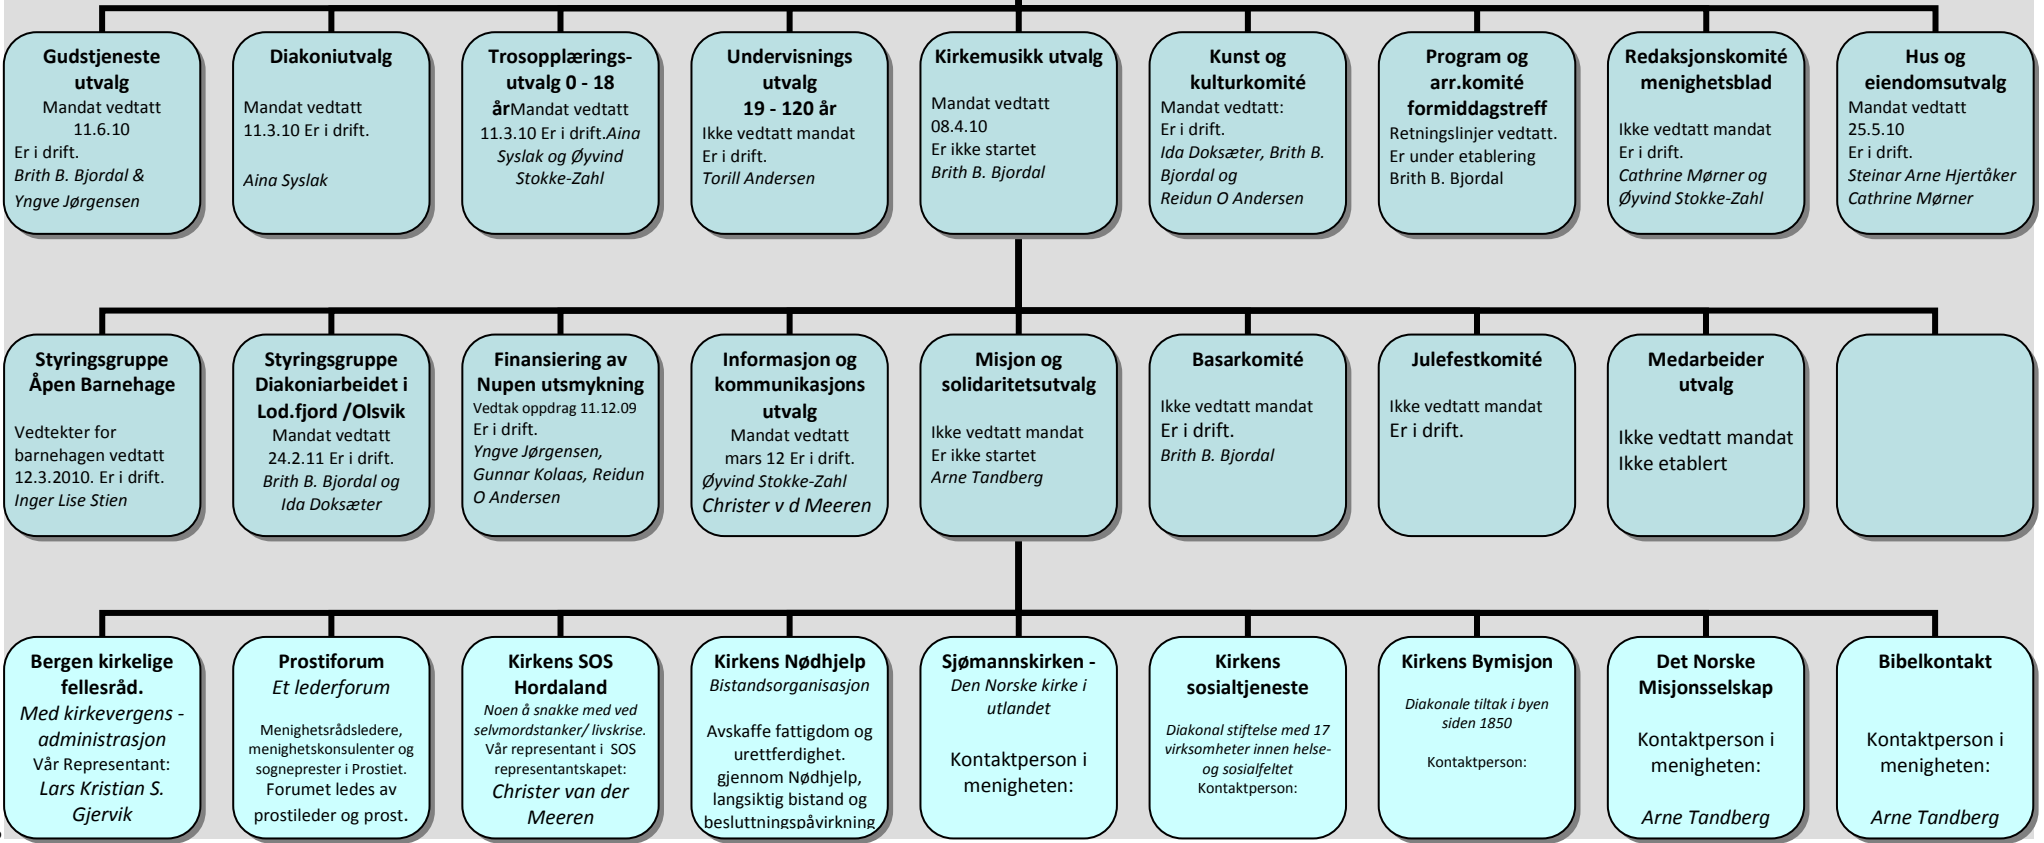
Gudstjeneste utvalg
Mandat vedtatt 11.6.10
Er i drift.
Brith B. Bjordal & Yngve Jørgensen

Diakoniutvalg
Mandat vedtatt 11.3.10 Er i drift.
Aina Syslak

Trosopplærings-utvalg 0 - 18 år
Mandat vedtatt 11.3.10 Er i drift. Aina Syslak og Øyvind Stokke-Zahl

Undervisnings utvalg 19 - 120 år
Ikke vedtatt mandat
Er i drift.
Torill Andersen

Kirkemusikk utvalg
Mandat vedtatt 08.4.10
Er ikke startet
Brith B. Bjordal

Kunst og kulturkomité
Mandat vedtatt:
Er i drift.
Ida Doksæter, Brith B. Bjordal og Reidun O Andersen

Program og arr.komité formiddagstreff
Retningslinjer vedtatt.
Er under etablering
Brith B. Bjordal

Redaksjonskomité menighetsblad
Ikke vedtatt mandat
Er i drift.
Cathrine Mørner og Øyvind Stokke-Zahl

Hus og eiendomsutvalg
Mandat vedtatt 25.5.10
Er i drift.
Steinar Arne Hjertåker
Cathrine Mørner

Styringsgruppe Åpen Barnehage
Vedtekter for barnehagen vedtatt 12.3.2010. Er i drift.
Inger Lise Stien

Styringsgruppe Diakoniarbeidet i Lod.fjord /Olsvik
Mandat vedtatt 24.2.11 Er i drift.
Brith B. Bjordal og Ida Doksæter

Finansiering av Nupen utsmykning
Vedtak oppdrag 11.12.09
Er i drift.
Yngve Jørgensen, Gunnar Kolaas, Reidun O Andersen

Informasjon og kommunikasjons utvalg
Mandat vedtatt mars 12 Er i drift.
Øyvind Stokke-Zahl
Christer v d Meeren

Misjon og solidaritetsutvalg
Ikke vedtatt mandat
Er ikke startet
Arne Tandberg

Basarkomité
Ikke vedtatt mandat
Er i drift.
Brith B. Bjordal

Julefestkomité
Ikke vedtatt mandat
Er i drift.

Medarbeider utvalg
Ikke vedtatt mandat
Ikke etablert

Bergen kirkelige fellesråd.
Med kirkevergens - administrasjon
Vår Representant:
Lars Kristian S. Gjervik

Prostiforum
Et lederforum
Menighetsrådsledere, menighetskonsulenter og sogneprester i Prostiet.
Forumet ledes av prostileder og prost.

Kirkens SOS Hordaland
Noen å snakke med ved selvmordstanker/ livskrise.
Vår representant i SOS representantskapet:
Christer van der Meeren

Kirkens Nødhjelp
Bistandsorganisasjon
Avskaffe fattigdom og urettferdighet. gjennom Nødhjelp, langsiktig bistand og beslutningspåvirkning

Sjømannskirken - Den Norske kirke i utlandet
Kontaktperson i menigheten:

Kirkens sosialtjeneste
Diakonal stiftelse med 17 virksomheter innen helse- og sosialfeltet
Kontaktperson:

Kirkens Bymisjon
Diakonale tiltak i byen siden 1850
Kontaktperson:

Det Norske Misjonsselskap
Kontaktperson i menigheten:
Arne Tandberg

Bibelkontakt
Kontaktperson i menigheten:
Arne Tandberg